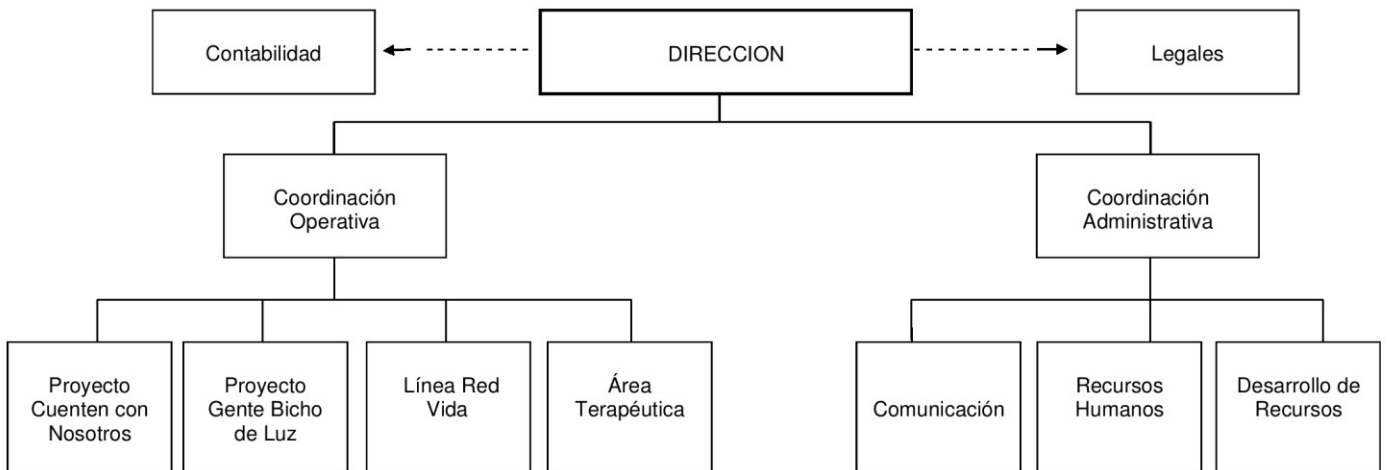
Contabilidad

DIRECCION

Legales

Coordinación Operativa

Coordinación Administrativa

Proyecto Cuenten con Nosotros

Proyecto Gente Bicho de Luz

Línea Red Vida

Área Terapéutica

Comunicación

Recursos Humanos

Desarrollo de Recursos